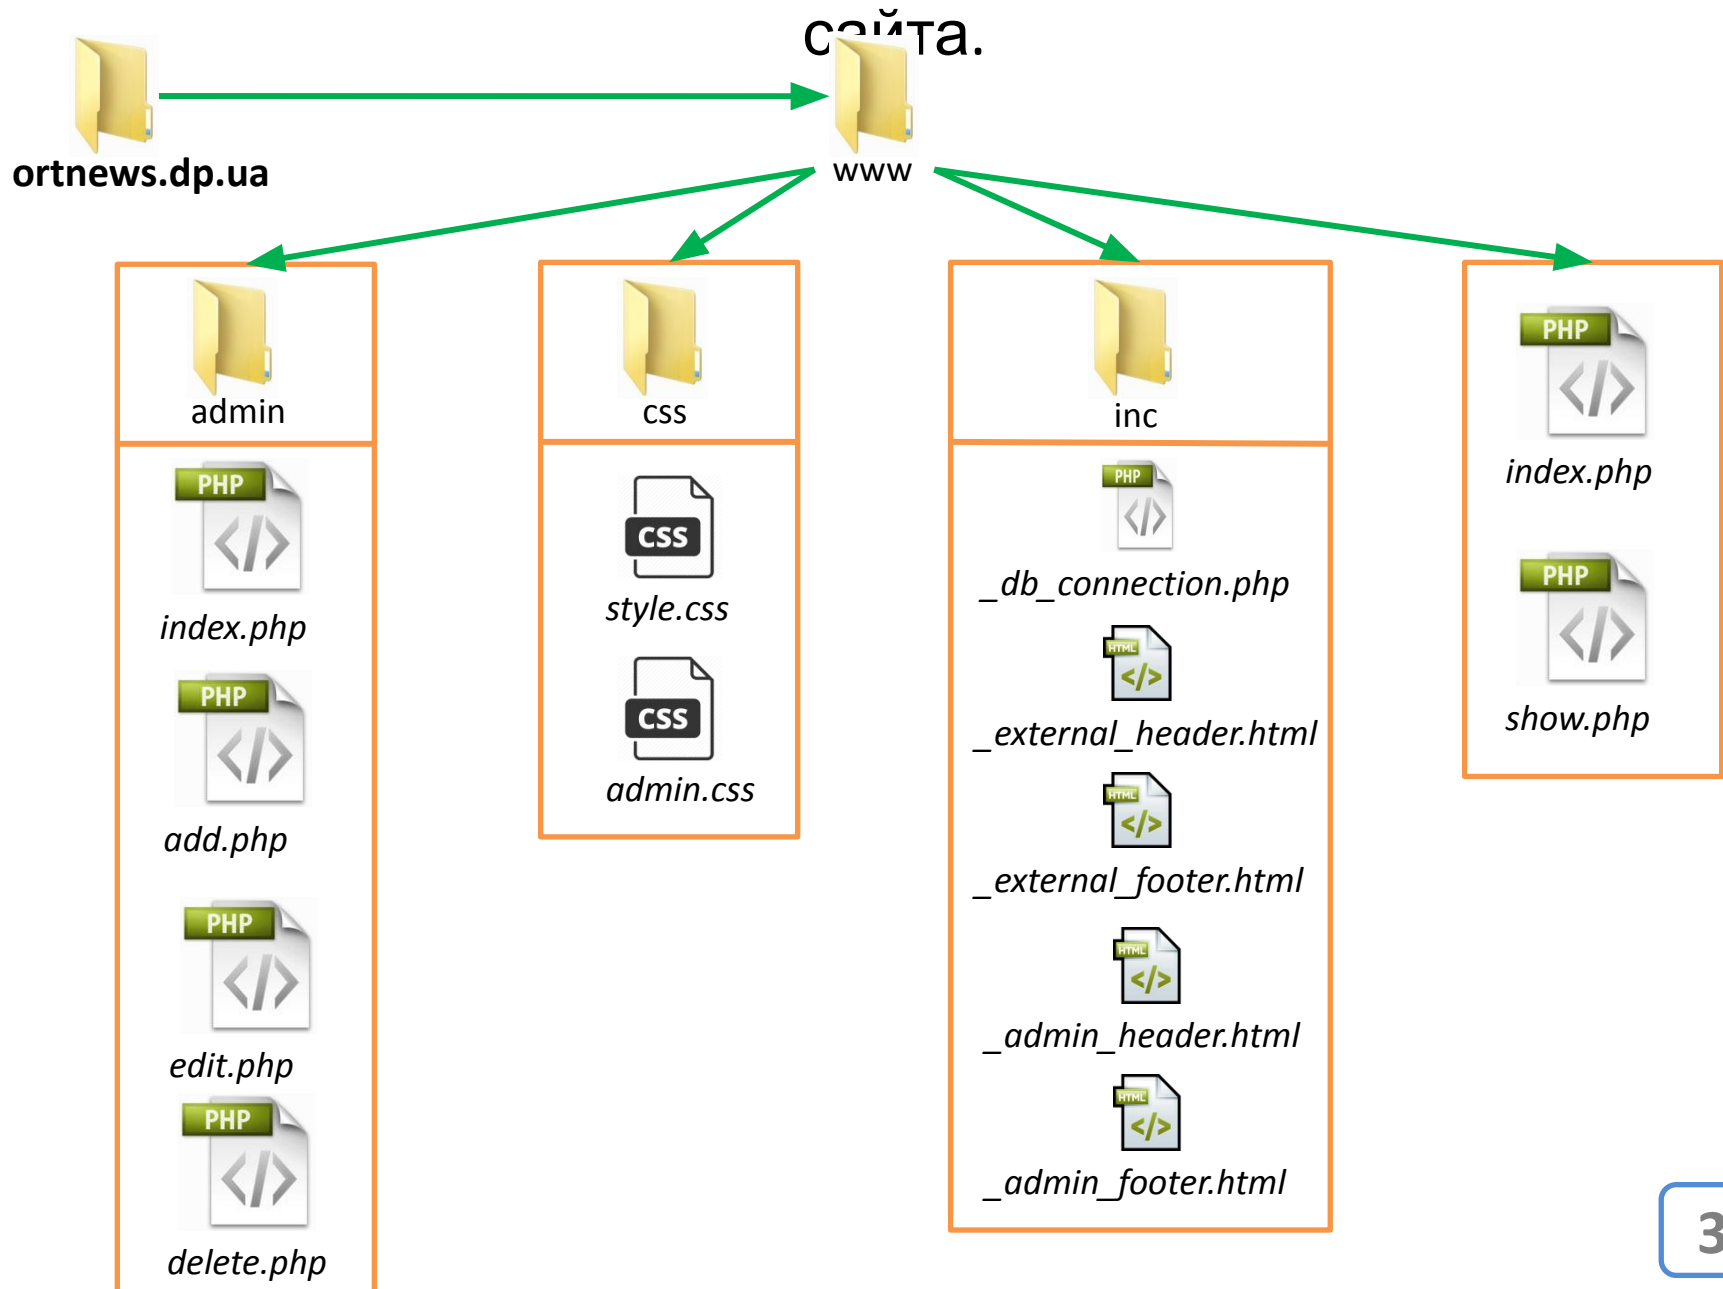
сайта.

ortnews.dp.ua

www

admin

PHP

index.php

PHP

add.php

PHP

edit.php

PHP

delete.php

css

CSS

style.css

CSS

admin.css

inc

PHP

_db_connection.php

HTML

_external_header.html

HTML

_external_footer.html

HTML

_admin_header.html

HTML

_admin_footer.html

PHP

index.php

PHP

show.php

3